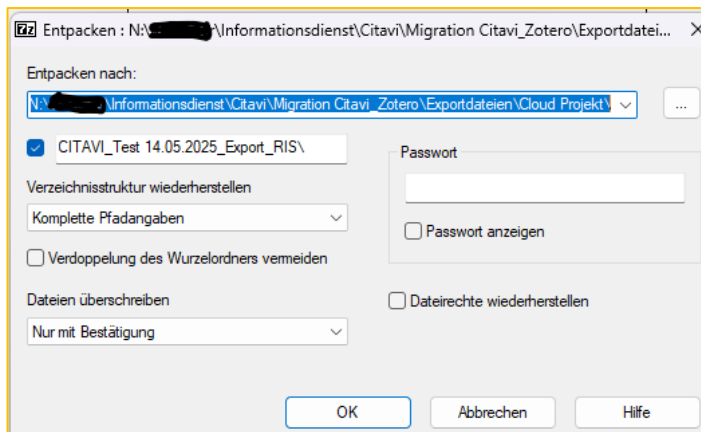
7z Entpacken : N:\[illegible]\Informationsdienst\Citavi\Migration Citavi_Zotero\Exportdatei... ✕

Entpacken nach:

N:\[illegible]\Informationsdienst\Citavi\Migration Citavi_Zotero\Exportdateien\Cloud Projekt\

...

CITAVI_Test 14.05.2025_Export_RIS\

Verzeichnisstruktur wiederherstellen

Komplette Pfadangaben

Verdoppelung des Wurzelordners vermeiden

Passwort

Passwort anzeigen

Dateien überschreiben

Nur mit Bestätigung

Dateirechte wiederherstellen

OK

Abbrechen

Hilfe